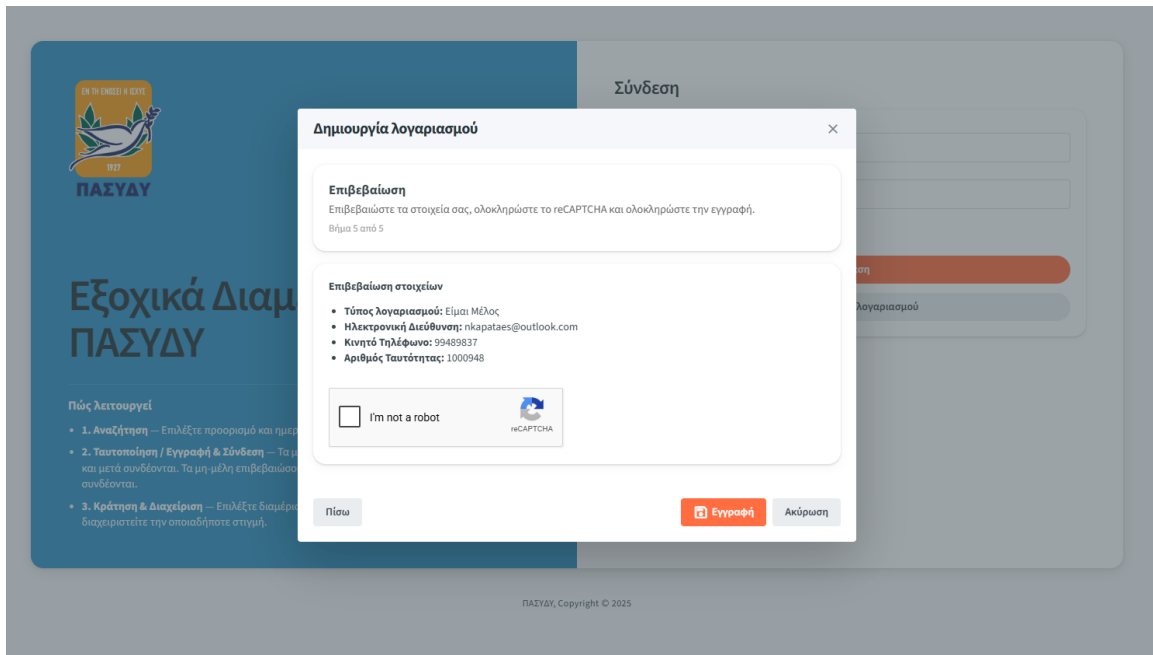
ΕΝ ΤΗ ΕΝΩΣΕΙ Η ΙΣΧΥΣ
1927
ΠΑΣΥΔΥ

Εξοχικά Διαμ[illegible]
ΠΑΣΥΔΥ

Πώς λειτουργεί

• 1. Αναζήτηση — Επιλέξτε προορισμό και ημερ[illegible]
• 2. Ταυτοποίηση / Εγγραφή & Σύνδεση — Τα μ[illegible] και μετά συνδέονται. Τα μη-μέλη επιβεβαιώσο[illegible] συνδέονται.
• 3. Κράτηση & Διαχείριση — Επιλέξτε διαμέρισ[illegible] διαχειριστείτε την οποιαδήποτε στιγμή.

Σύνδεση

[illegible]ση
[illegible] λογαριασμού

Δημιουργία λογαριασμού ×

Επιβεβαίωση
Επιβεβαιώστε τα στοιχεία σας, ολοκληρώστε το reCAPTCHA και ολοκληρώστε την εγγραφή.
Βήμα 5 από 5

Επιβεβαίωση στοιχείων
• Τύπος λογαριασμού: Είμαι Μέλος
• Ηλεκτρονική Διεύθυνση: nkapataes@outlook.com
• Κινητό Τηλέφωνο: 99489837
• Αριθμός Ταυτότητας: 1000948

I'm not a robot
reCAPTCHA

Πίσω
Εγγραφή
Ακύρωση

ΠΑΣΥΔΥ, Copyright © 2025